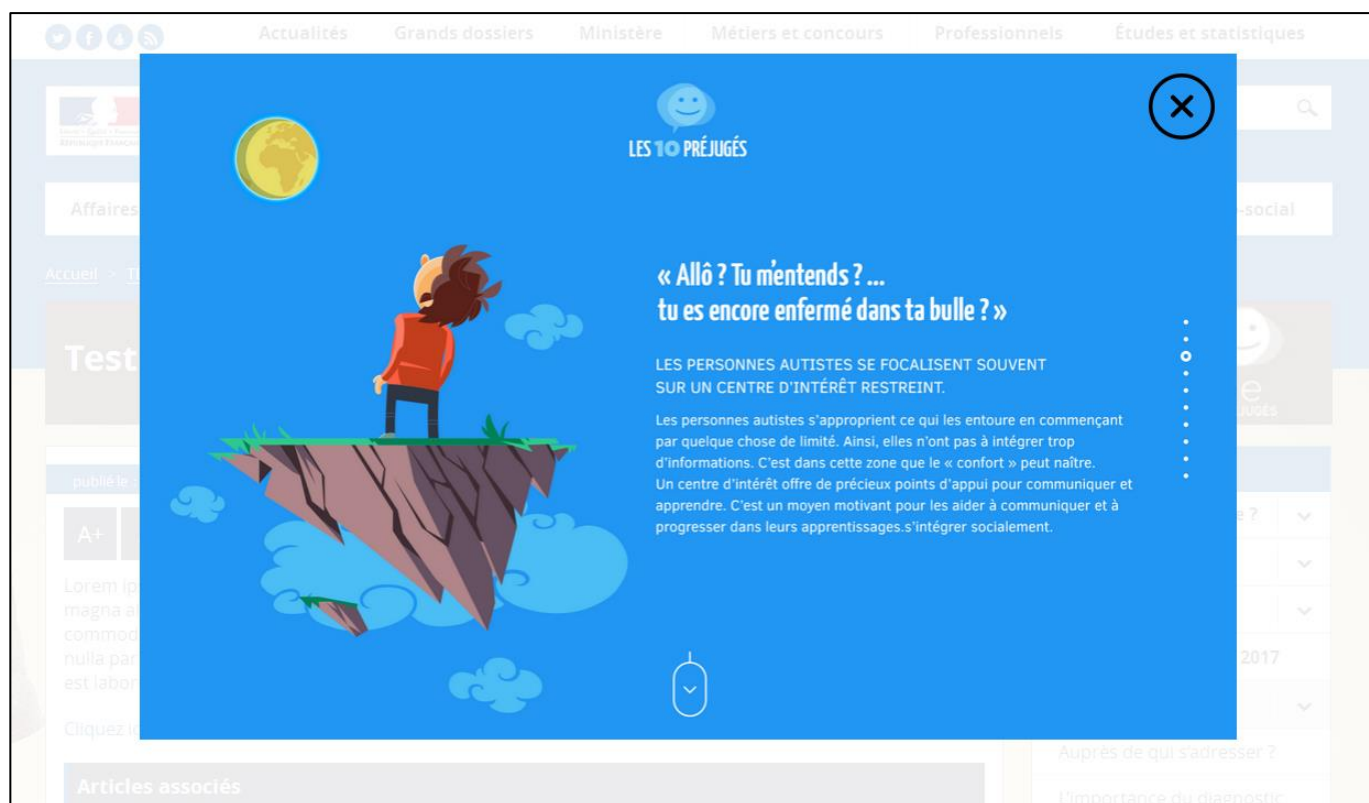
Actualités Grands dossiers Ministère Métiers et concours Professionnels Études et statistiques

LES 10 PRÉJUGÉS

« Allô ? Tu m'entends ? ...
tu es encore enfermé dans ta bulle ? »

LES PERSONNES AUTISTES SE FOCALISENT SOUVENT SUR UN CENTRE D'INTÉRÊT RESTREINT.

Les personnes autistes s'approprient ce qui les entoure en commençant par quelque chose de limité. Ainsi, elles n'ont pas à intégrer trop d'informations. C'est dans cette zone que le « confort » peut naître. Un centre d'intérêt offre de précieux points d'appui pour communiquer et apprendre. C'est un moyen motivant pour les aider à communiquer et à progresser dans leurs apprentissages.s'intégrer socialement.

Affaires

Accueil > T

Test

publié le

A+

Lorem ip
magna a
commod
nulla par
est labor

Cliquez i

Articles associés

-social

2017

Auprès de qui s'adresser ?

L'importance du diagnostic